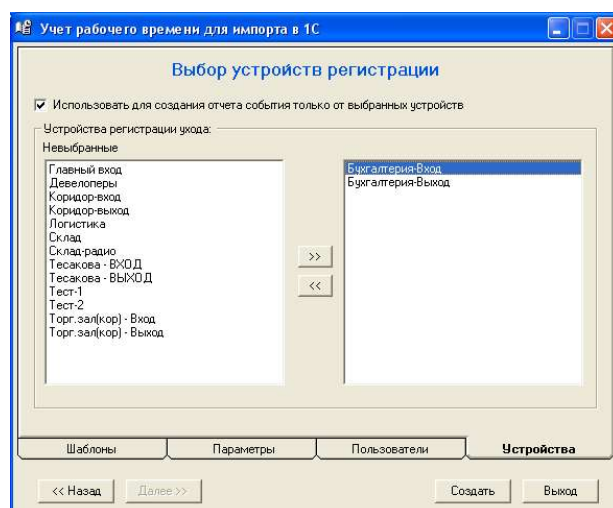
Учет рабочего времени для импорта в 1С

Выбор устройств регистрации

Использовать для создания отчета события только от выбранных устройств

Устройства регистрации ухода:

Невыбранные

Главный вход
Девелоперы
Коридор-вход
Коридор-выход
Логистика
Склад
Склад-радио
Тесакова - ВХОД
Тесакова - ВЫХОД
Тест-1
Тест-2
Торг.зал(кор) - Вход
Торг.зал(кор) - Выход

>>
<<

Бухгалтерия-Вход
Бухгалтерия-Выход

Шаблоны | Параметры | Пользователи | Устройства

<< Назад | Далее >> | Создать | Выход